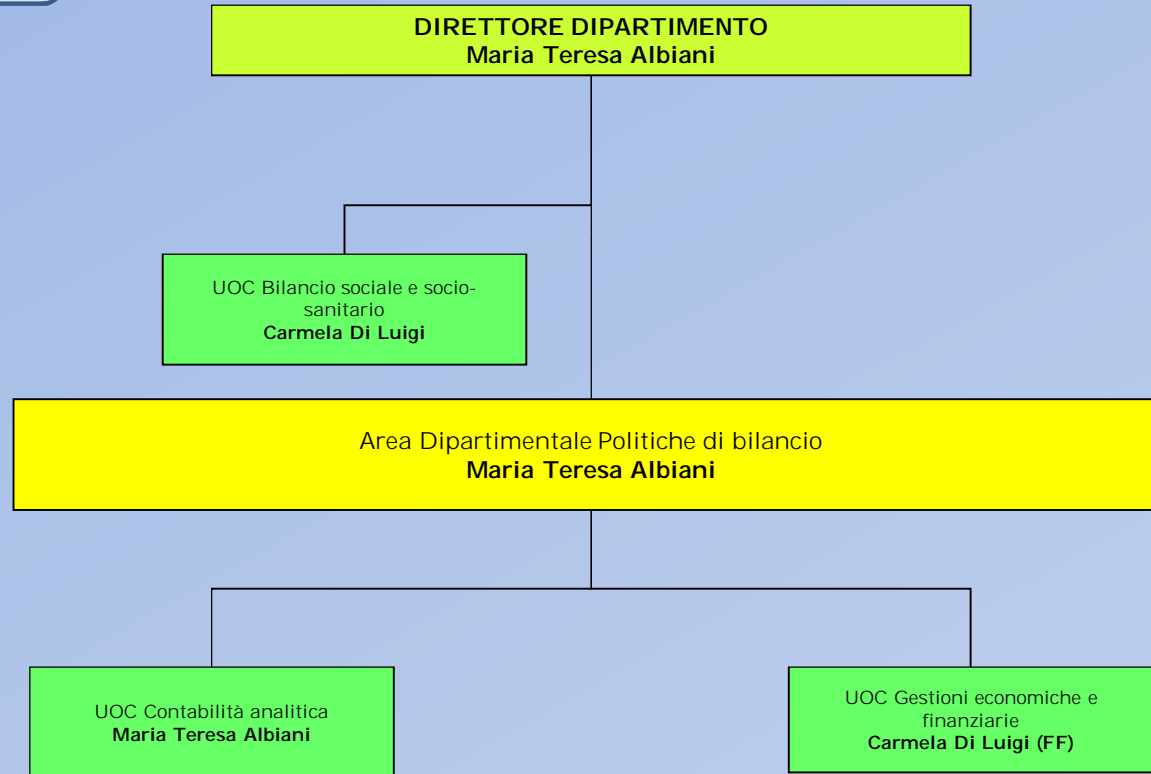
DIRETTORE DIPARTIMENTO
Maria Teresa Albiani

UOC Bilancio sociale e sociosanitario
Carmela Di Luigi

Area Dipartimentale Politiche di bilancio
Maria Teresa Albiani

UOC Contabilità analitica
Maria Teresa Albiani

UOC Gestioni economiche e finanziarie
Carmela Di Luigi (FF)